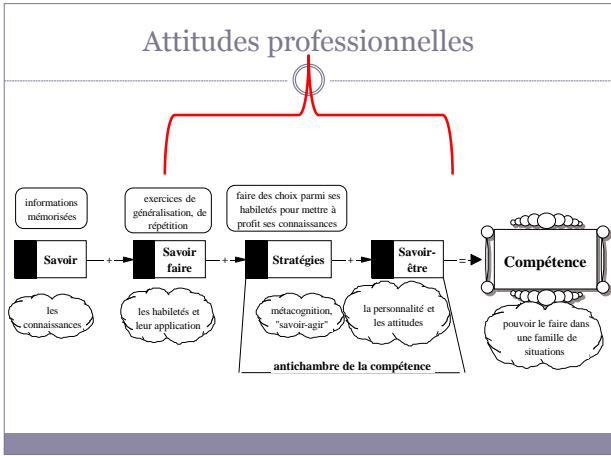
Attitudes professionnelles

informations mémorisées

exercices de généralisation, de répétition

faire des choix parmi ses habiletés pour mettre à profit ses connaissances

Savoir + Savoir faire + Stratégies + Savoir-être = Compétence

les connaissances

les habiletés et leur application

métacognition, "savoir-agir"

la personnalité et les attitudes

pouvoir le faire dans une famille de situations

antichambre de la compétence